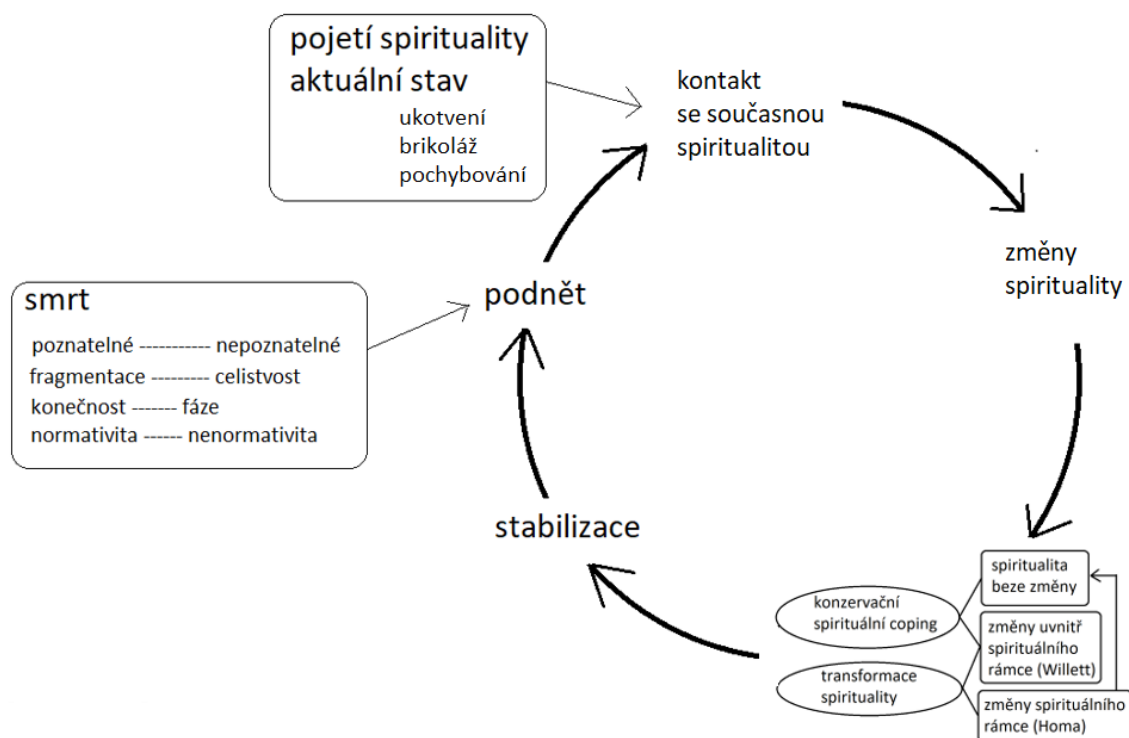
pojetí spirituality
aktuální stav
ukotvení
brikoláž
pochybování

kontakt
se současnou
spiritualitou

změny
spirituality

smrt
poznatelné ----------- nepoznatelné
fragmentace --------- celistvost
konečnost ------- fáze
normativita ------ nenormativita

podnět

stabilizace

konzervační
spirituální coping

transformace
spirituality

spiritualita
beze změny

změny uvnitř
spirituálního
rámce (Willett)

změny spirituálního
rámce (Homa)